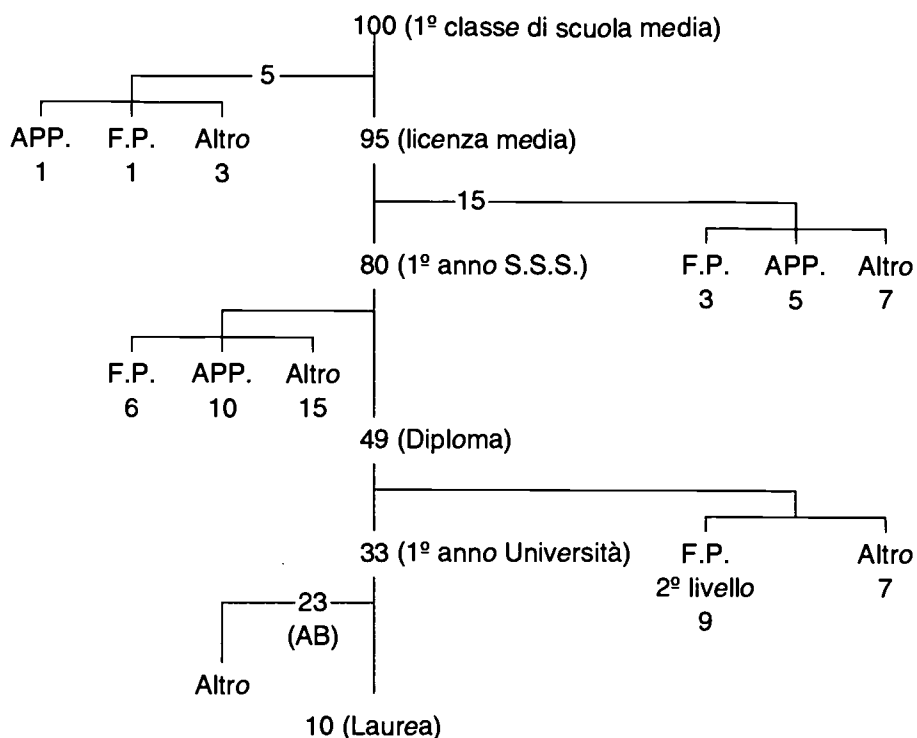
100 (1º classe di scuola media)

5

APP.
1

F.P.
1

Altro
3

95 (licenza media)

15

F.P.
3

APP.
5

Altro
7

80 (1º anno S.S.S.)

F.P.
6

APP.
10

Altro
15

49 (Diploma)

33 (1º anno Università)

F.P.
2º livello
9

Altro
7

23
(AB)

Altro

10 (Laurea)